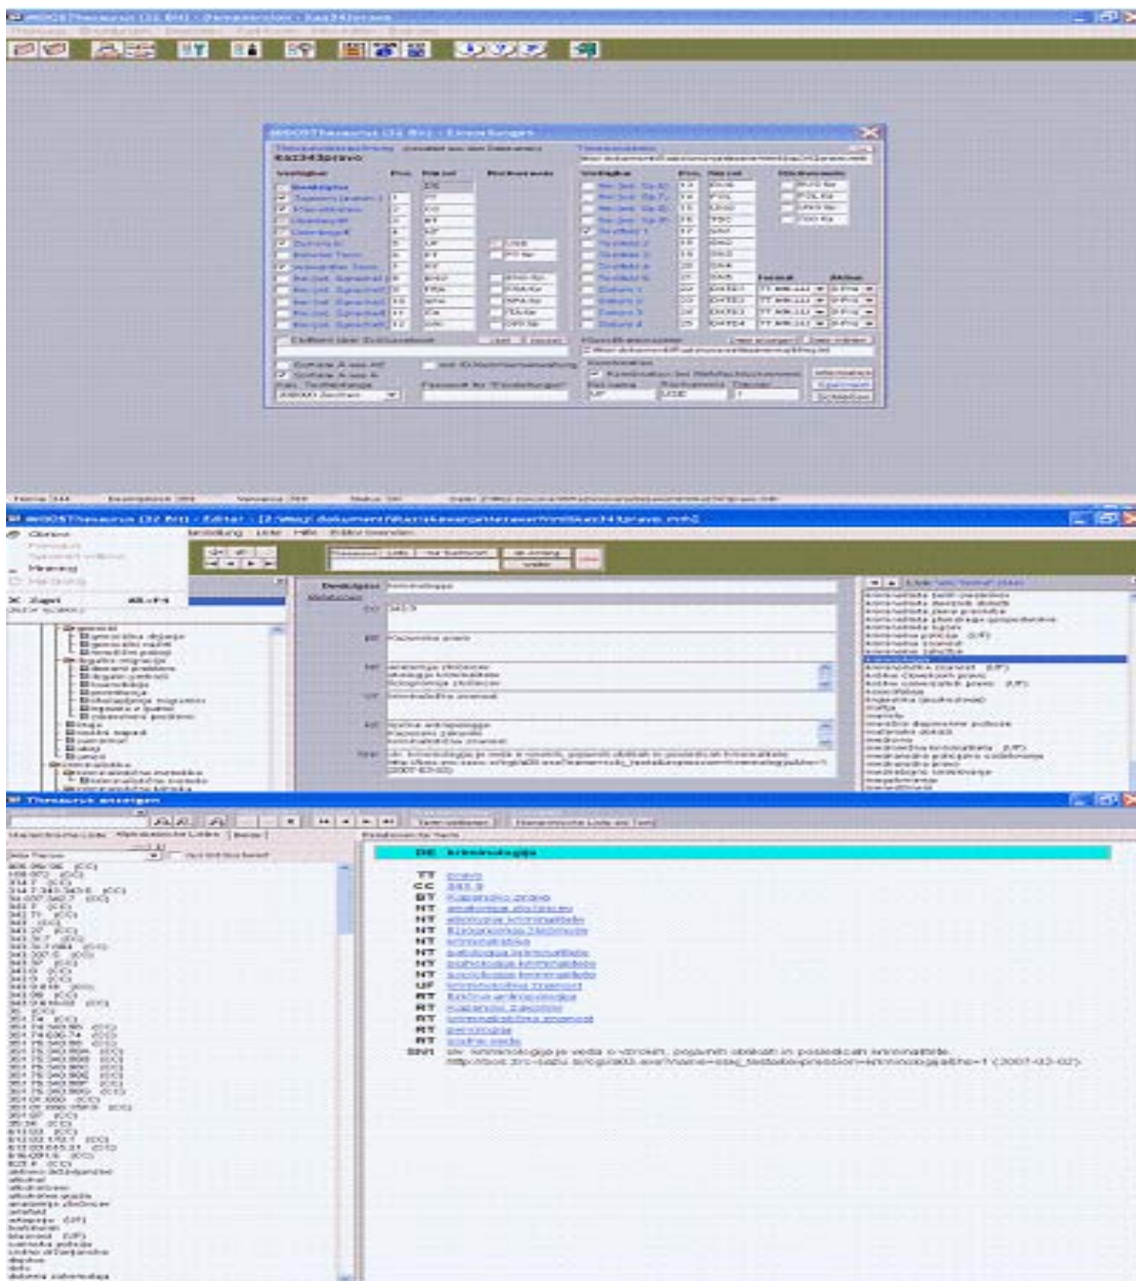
MIDOSThesaurus (32 Bit) - Einstellungen

kaz343pravo

MIDOSThesaurus (32 Bit) - Editor

Deskriptor: kriminologija

CC 343.9

BT Kazensko pravo

UF kriminološka znanost

SN sin. kriminologija je veda o vzrokih, pojavnih oblikah in posledicah kriminalitete.

Thesaurus anzeigen

DE kriminologija

TT pravo
CC 343.9
BT Kazensko pravo
NT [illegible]
NT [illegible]
NT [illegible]
NT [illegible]
NT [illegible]
NT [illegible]
NT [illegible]
UF kriminološka znanost
RT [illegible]
RT Kazenski zakonik
RT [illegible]
RT penologija
RT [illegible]
SN sin. kriminologija je veda o vzrokih, pojavnih oblikah in posledicah kriminalitete.
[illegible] (2007-03-02).